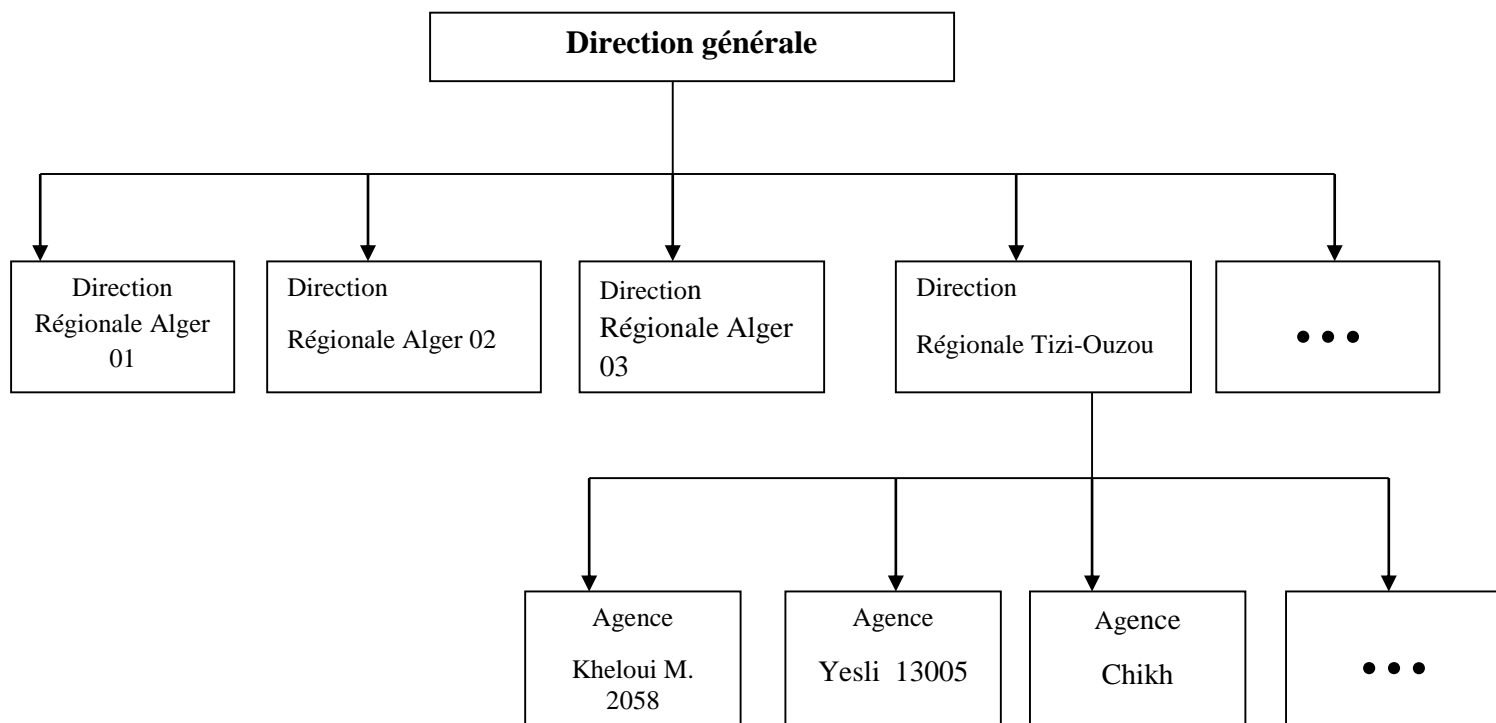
Direction générale

Direction Régionale Alger 01

Direction Régionale Alger 02

Direction Régionale Alger 03

Direction Régionale Tizi-Ouzou

• • •

Agence Kheloui M. 2058

Agence Yesli 13005

Agence Chikh

• • •